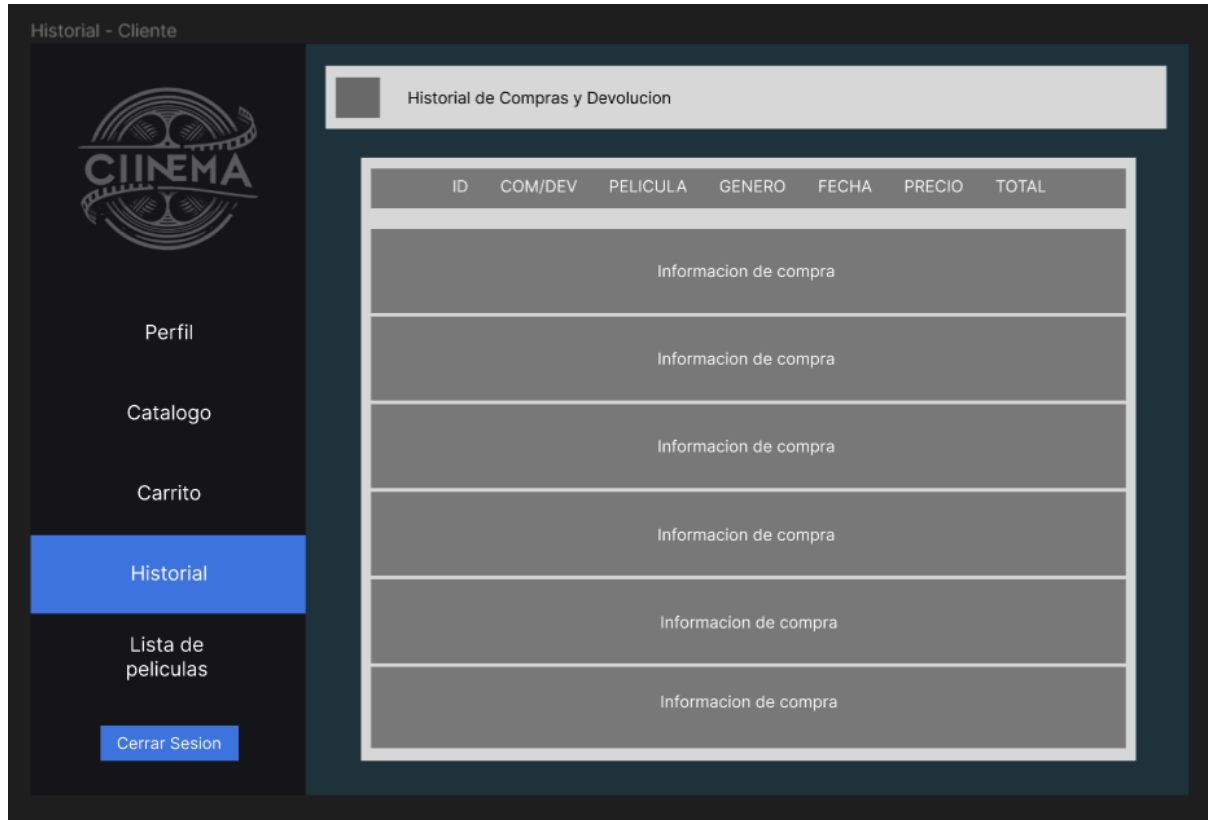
Historial - Cliente

CIINEMA

Perfil

Catalogo

Carrito

Historial

Lista de peliculas

Cerrar Sesion

Historial de Compras y Devolucion

| ID | COM/DEV | PELICULA | GENERO | FECHA | PRECIO | TOTAL |
|---|---|---|---|---|---|---|

Informacion de compra

Informacion de compra

Informacion de compra

Informacion de compra

Informacion de compra

Informacion de compra